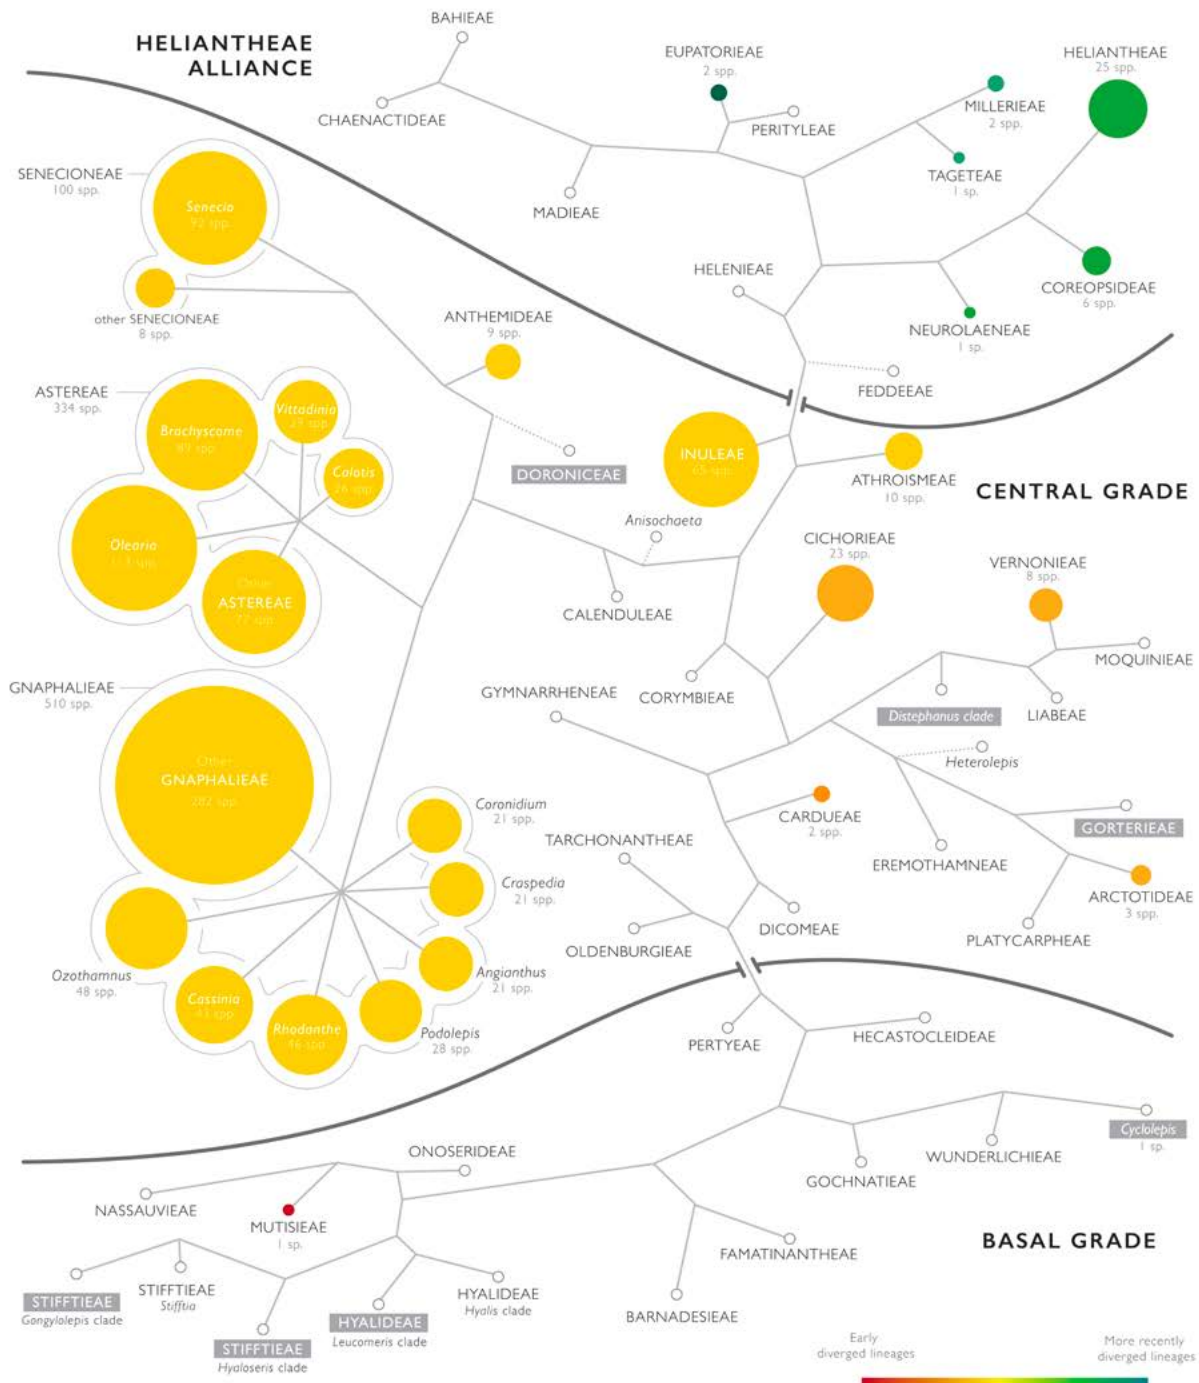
HELIANTHEAE ALLIANCE

BAHIEAE

CHAENACTIDEAE

EUPATORIEAE
2 spp.

PERITYLEAE

MILLERIEAE
2 spp.

HELIANTHEAE
25 spp.

TAGETEAE
1 sp.

MADIEAE

HELENIEAE

COREOPSIDEAE
6 spp.

NEUROLAENEAE
1 sp.

FEDDEEAE

SENECIONEAE
100 spp.

Senecio
92 spp.

other SENECIONEAE
8 spp.

ANTHEMIDEAE
9 spp.

ASTEREAE
334 spp.

Brachyscome
81 spp.

Vittadinia
29 spp.

Calotis
26 spp.

Olearia
111 spp.

Other ASTEREAE
77 spp.

DORONICEAE

INULEAE
65 spp.

ATHROISMEAE
10 spp.

CENTRAL GRADE

Anisochaeta

CALENDULEAE

CICHORIEAE
23 spp.

VERNONIEAE
8 spp.

MOQUINIEAE

GNAPHALIEAE
510 spp.

Other GNAPHALIEAE
282 spp.

GYMNARRHENEAE

CORYMBIEAE

Distephanus clade

LIABEAE

Heterolepis

Coronidium
21 spp.

Craspedia
21 spp.

TARCHONANTHEAE

CARDUEAE
2 spp.

GORTERIEAE

EREMOTHAMNEAE

ARCTOTIDEAE
3 spp.

Ozothamnus
48 spp.

Angianthus
21 spp.

OLDENBURGIEAE

DICOMEAE

PLATYCARPHEAE

Cassinia
43 spp.

Rhodanthe
46 spp.

Podolepis
28 spp.

PERTYEAE

HECASTOCLEIDEAE

Cyclolepis
1 sp.

ONOSERIDEAE

WUNDERLICHIEAE

GOCHNATIEAE

NASSAUVIEAE

MUTISIEAE
1 sp.

BASAL GRADE

STIFFTIEAE
Stifftia

STIFFTIEAE
Gongylolepis clade

STIFFTIEAE
Hyaloseris clade

HYALIDEAE
Leucomeris clade

HYALIDEAE
Hyalis clade

FAMATINANTHEAE

BARNADESIEAE

Early diverged lineages

More recently diverged lineages